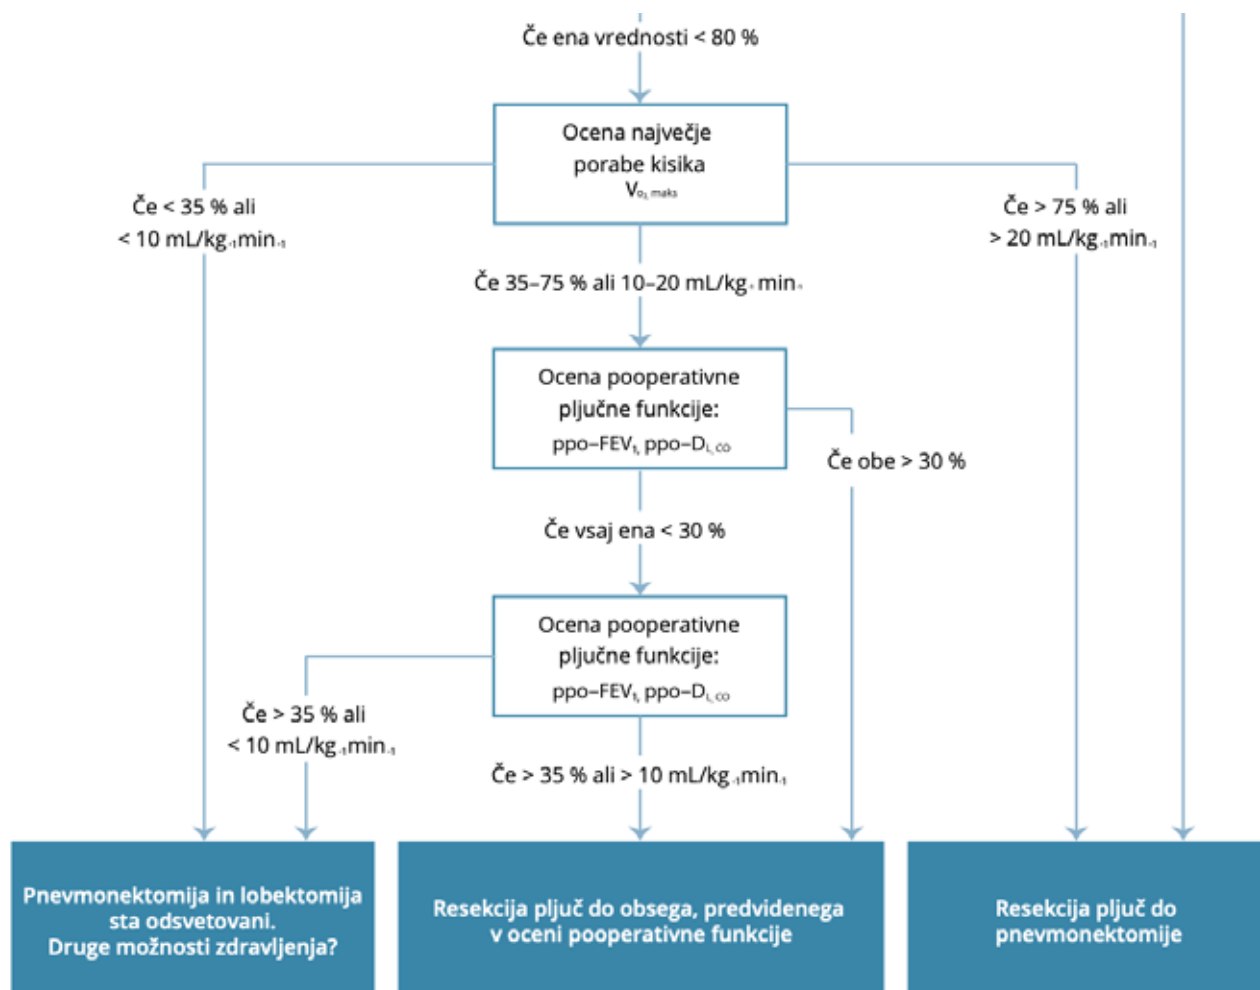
Če ena vrednosti < 80 %

Ocena največje porabe kisika $V_{O_2\ maks}$

Če < 35 % ali < 10 mL/kg$_{-1}$min$_{-1}$

Če > 75 % ali > 20 mL/kg$_{-1}$min$_{-1}$

Če 35–75 % ali 10–20 mL/kg$_{-1}$ min$_{-1}$

Ocena pooperativne pljučne funkcije: ppo–FEV$_1$, ppo–D$_{L,CO}$

Če obe > 30 %

Če vsaj ena < 30 %

Ocena pooperativne pljučne funkcije: ppo–FEV$_1$, ppo–D$_{L,CO}$

Če > 35 % ali < 10 mL/kg$_{-1}$min$_{-1}$

Če > 35 % ali > 10 mL/kg$_{-1}$min$_{-1}$

Pnevmonektomija in lobektomija sta odsvetovani. Druge možnosti zdravljenja?

Resekcija pljuč do obsega, predvidenega v oceni pooperativne funkcije

Resekcija pljuč do pnevmonektomije